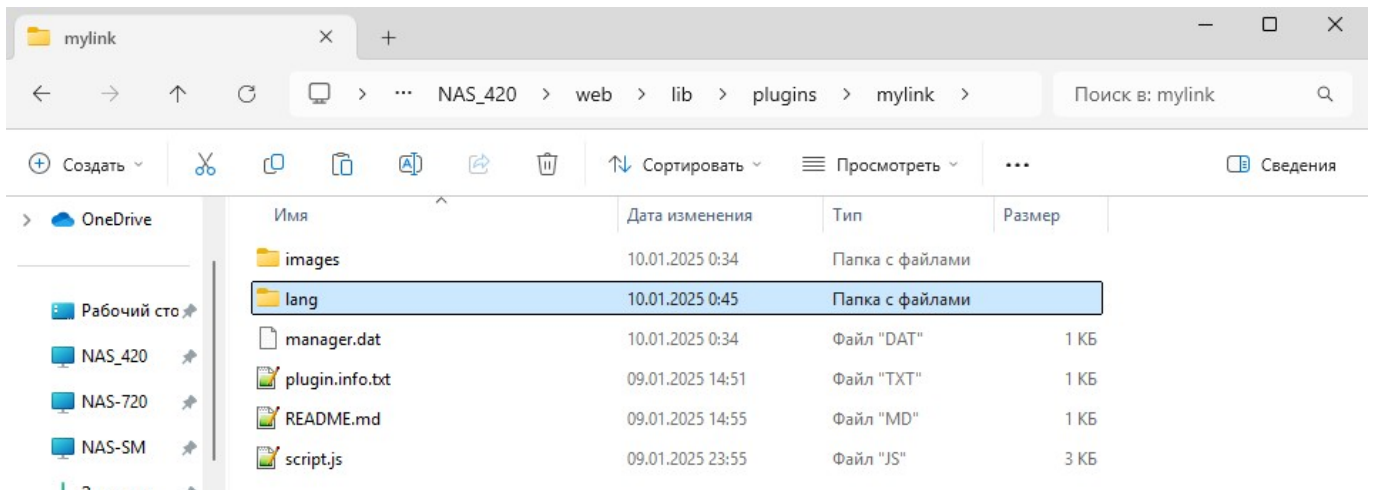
mylink

×

+

—

☐

×

←

→

↑

C

> ··· NAS_420 > web > lib > plugins > mylink >

Поиск в: mylink

Создать

Сортировать

Просмотреть

···

Сведения

OneDrive

Рабочий сто

NAS_420

NAS-720

NAS-SM

| Имя | Дата изменения | Тип | Размер |
|---|---|---|---|
| images | 10.01.2025 0:34 | Папка с файлами | |
| lang | 10.01.2025 0:45 | Папка с файлами | |
| manager.dat | 10.01.2025 0:34 | Файл "DAT" | 1 КБ |
| plugin.info.txt | 09.01.2025 14:51 | Файл "TXT" | 1 КБ |
| README.md | 09.01.2025 14:55 | Файл "MD" | 1 КБ |
| script.js | 09.01.2025 23:55 | Файл "JS" | 3 КБ |